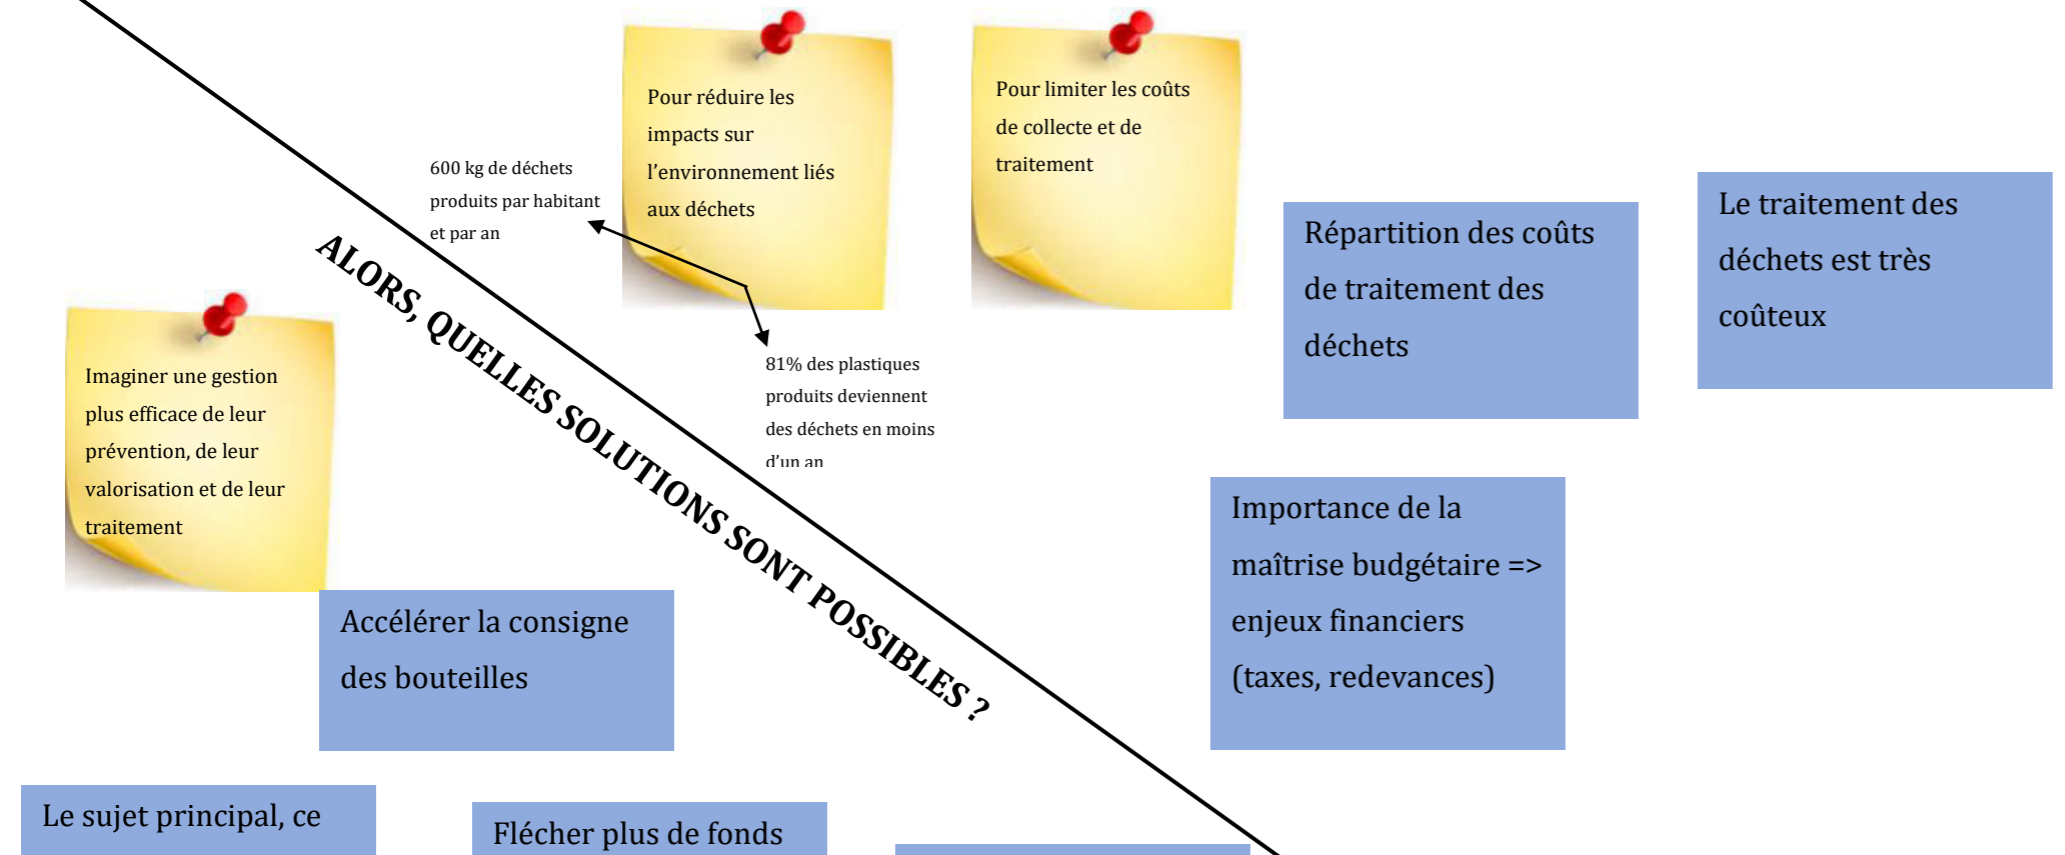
Pour réduire les impacts sur l'environnement liés aux déchets

Pour limiter les coûts de collecte et de traitement

600 kg de déchets produits par habitant et par an

81% des plastiques produits deviennent des déchets en moins d'un an

ALORS, QUELLES SOLUTIONS SONT POSSIBLES ?

Répartition des coûts de traitement des déchets

Le traitement des déchets est très coûteux

Imaginer une gestion plus efficace de leur prévention, de leur valorisation et de leur traitement

Importance de la maîtrise budgétaire => enjeux financiers (taxes, redevances)

Accélérer la consigne des bouteilles

Le sujet principal, ce

Flécher plus de fonds